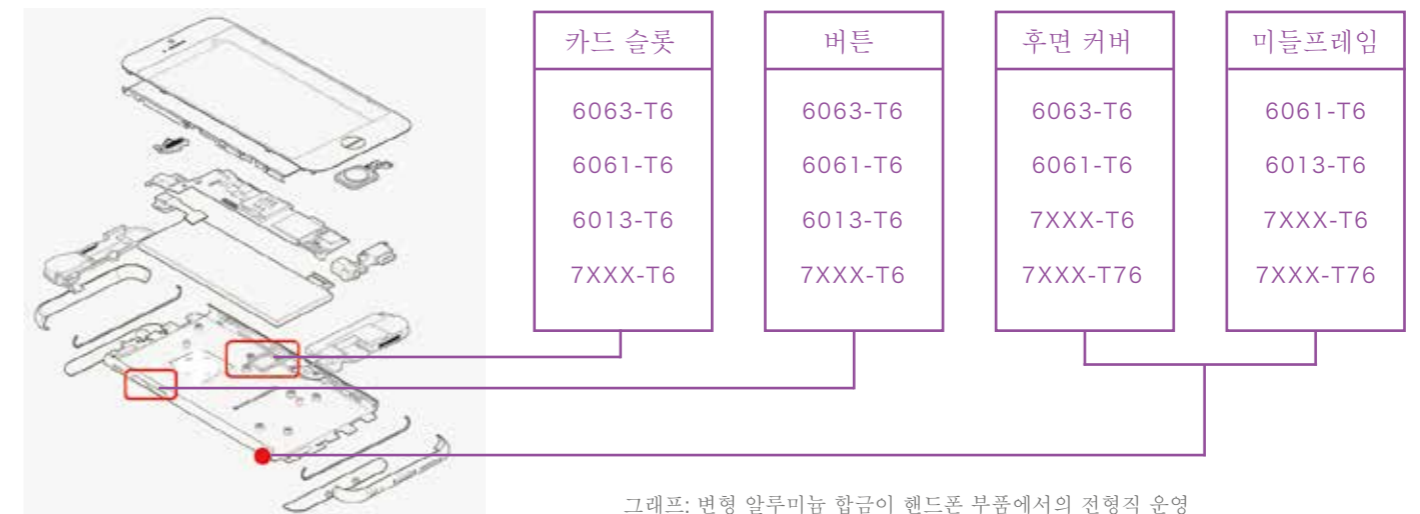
| 카드 슬롯 | 버튼 | 후면 커버 | 미들프레임 |
|---|---|---|---|
| 6063-T6 | 6063-T6 | 6063-T6 | 6061-T6 |
| 6061-T6 | 6061-T6 | 6061-T6 | 6013-T6 |
| 6013-T6 | 6013-T6 | 7XXX-T6 | 7XXX-T6 |
| 7XXX-T6 | 7XXX-T6 | 7XXX-T76 | 7XXX-T76 |

그래프: 변형 알루미늄 합금이 핸드폰 부품에서의 전형적 운영